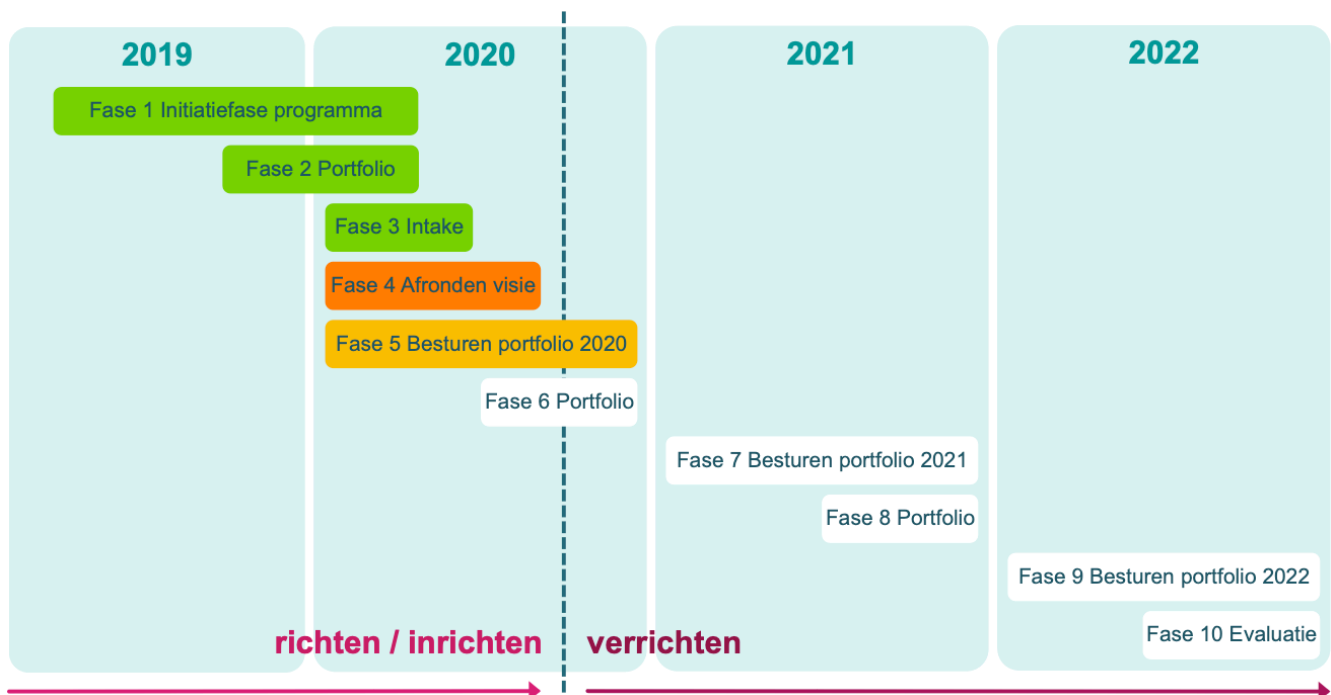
2019

2020

2021

2022

Fase 1 Initiatiefase programma

Fase 2 Portfolio

Fase 3 Intake

Fase 4 Afronden visie

Fase 5 Besturen portfolio 2020

Fase 6 Portfolio

Fase 7 Besturen portfolio 2021

Fase 8 Portfolio

Fase 9 Besturen portfolio 2022

Fase 10 Evaluatie

richten / inrichten

verrichten